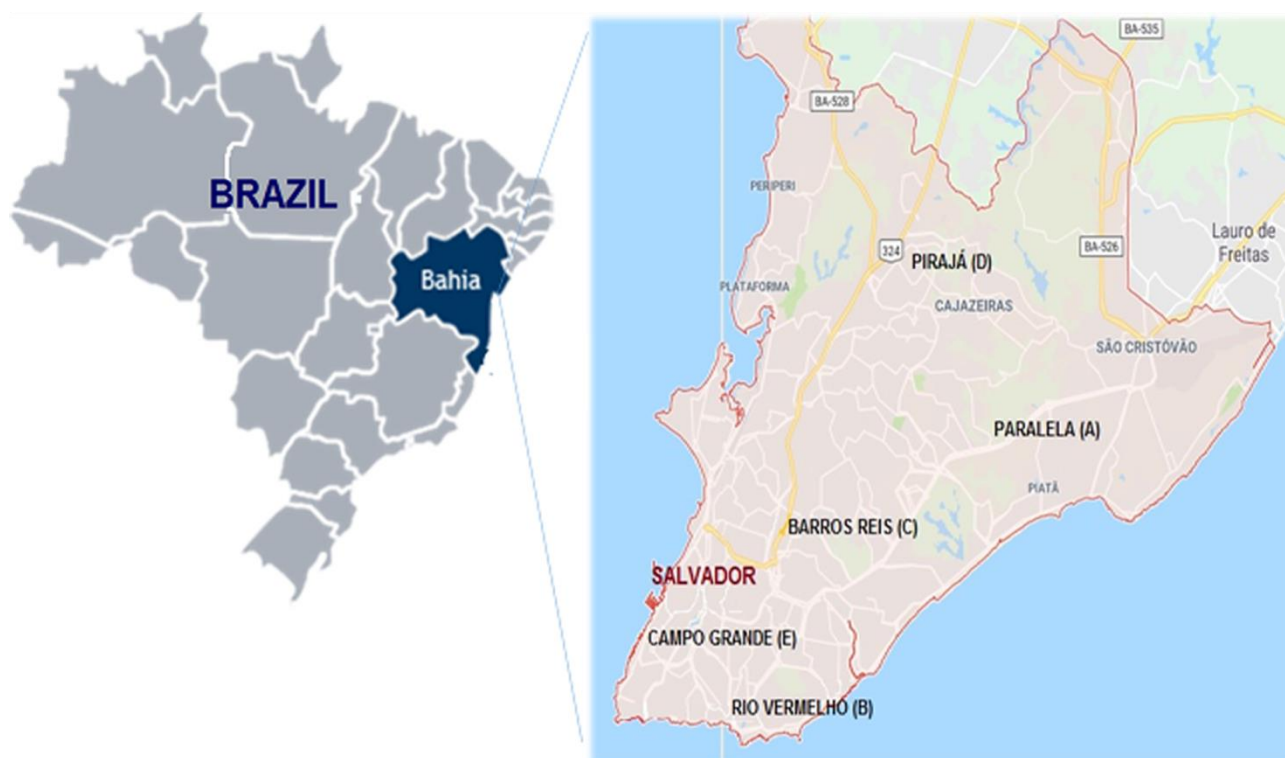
BRAZIL

Bahia

BA-535

BA-528

PERIPERI

324

BA-526

Lauro de Freitas

PIRAJÁ (D)

PLATAFORMA

CAJAZEIRAS

SÃO CRISTÓVÃO

PARALELA (A)

PIATÃ

BARROS REIS (C)

SALVADOR

CAMPO GRANDE (E)

RIO VERMELHO (B)